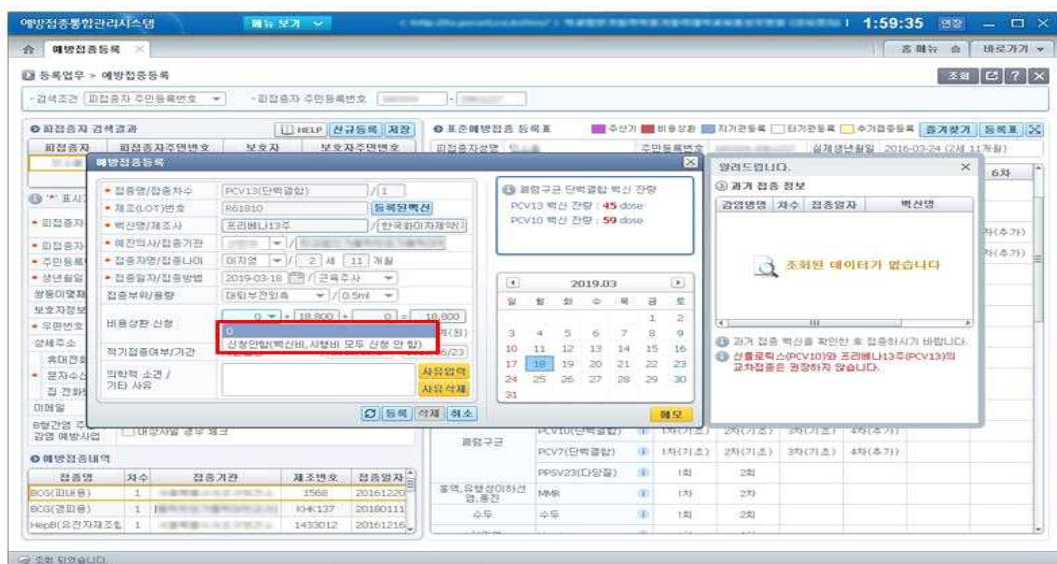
예방접종통합관리시스템 메뉴 보기 1:59:35 연장

예방접종등록

즐겨찾기 바로가기

등록업무 > 예방접종등록

조회

-검색조건 피접종자 주민등록번호 -피접종자 주민등록번호 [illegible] - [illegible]

피접종자 검색결과 HELP 신규등록 저장

피접종자 피접종자주민번호 보호자 보호자주민번호

표준예방접종 등록표 주산기 비용상환 자가관등록 타기관등록 수기접종등록 즐겨찾기 등록표

피접종자성명 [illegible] 주민등록번호 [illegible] 실제생년월일 2016-03-24 (2세 11개월)

예방접종등록

접종명/접종차수 PCV13(단백결합) / 1
제조(LOT)번호 R61810 등록된백신
백신명/제조사 프리베나13주 / 한국화이자제약
예진의사/접종기관 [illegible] / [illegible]
접종자명/접종나이 이지영 / 2 세 11 개월
접종일자/접종방법 2019-03-18 / 근육주사
접종부위/용량 대퇴부전외측 / 0.5ml
비용상환 신청 0 + 18,800 + 0 = 18,800
적기접종여부/기간
0
신청안함(백신비,시행비 모두 신청 안 함)
의학적 소견 / 기타 사유 사유입력 사유삭제
등록 삭제 취소

해당구군 단백결합 백신 잔량
PCV13 백신 잔량 : 45 dose
PCV10 백신 잔량 : 59 dose

2019.03
일 월 화 수 목 금 토
1 2
3 4 5 6 7 8 9
10 11 12 13 14 15 16
17 18 19 20 21 22 23
24 25 26 27 28 29 30
31

메모

알려드립니다.
과거 접종 정보
감염병명 차수 접종일자 백신명
조회된 데이터가 없습니다
과거 접종 백신을 확인한 후 접종하시기 바랍니다.
신플로릭스(PCV10)와 프리베나13주(PCV13)의 교차접종은 권장하지 않습니다.

6차
차(추가)
차(추가)

피접종자 표시 피접종자 피접종자 주민등록 생년월일 쌍둥이여부 보호자정보 우편번호 상세주소 휴대전화 문자수신 집 전화 이메일

B형간염 주산기 감염 예방사업 대상자일 경우 체크

예방접종내역
| 접종명 | 차수 | 접종기관 | 제조번호 | 접종일자 |
|---|---|---|---|---|
| BCG(피내용) | 1 | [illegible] | 1568 | 20161220 |
| BCG(경피용) | 1 | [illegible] | KHK137 | 20180111 |
| HepB(유전자재조합) | 1 | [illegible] | 1433012 | 20161216 |

폐렴구균 PCV10(단백결합) 1차(기초) 2차(기초) 3차(기초) 4차(추가)
PCV7(단백결합) 1차(기초) 2차(기초) 3차(기초) 4차(추가)
PPSV23(다당질) 1회 2회
홍역,유행성이하선염,풍진 MMR 1차 2차
수두 수두 1회 2회

조회 되었습니다.